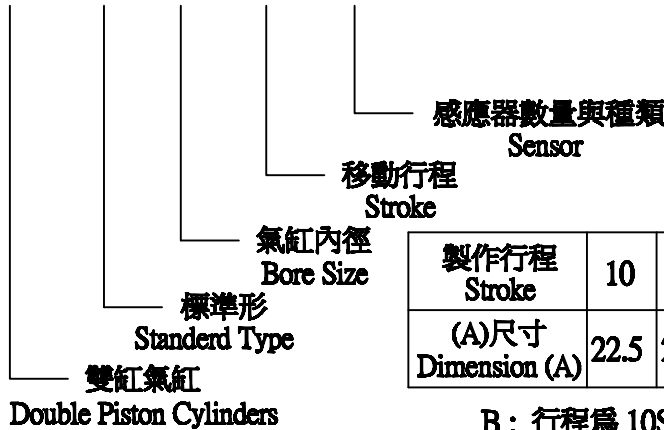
感應器數量與種類
Sensor

移動行程
Stroke

氣缸內徑
Bore Size

標準形
Standerd Type

雙缸氣缸
Double Piston Cylinders

| 製作行程 Stroke | 10 | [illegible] |
|---|---|---|
| (A)尺寸 Dimension (A) | 22.5 | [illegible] |

B：行程爲 10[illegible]